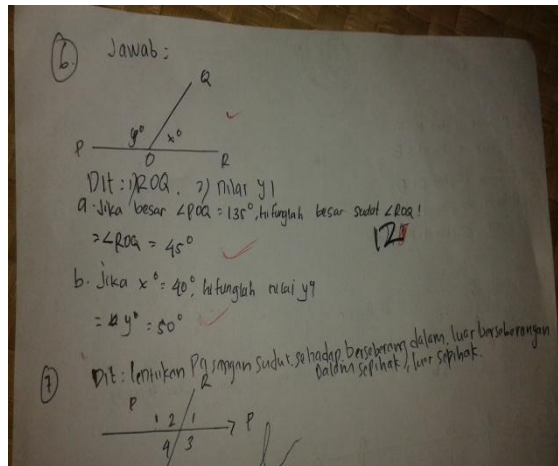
6. Jawab:

Q

$y°$ $x°$

P O R

Dit: 1) ROQ. 2) nilai y1

a. Jika besar $\angle POQ = 135°$, hitunglah besar sudut $\angle ROQ$!

$= \angle ROQ = 45°$

12

b. Jika $x° = 40°$, hitunglah nilai y?

$= y° = 50°$

7 Dit: Tentukan Pasangan Sudut sehadap, berseberangan dalam, luar berseberangan dalam sepihak, luar sepihak.

R

P

1 2 / 1

P

4 / 3